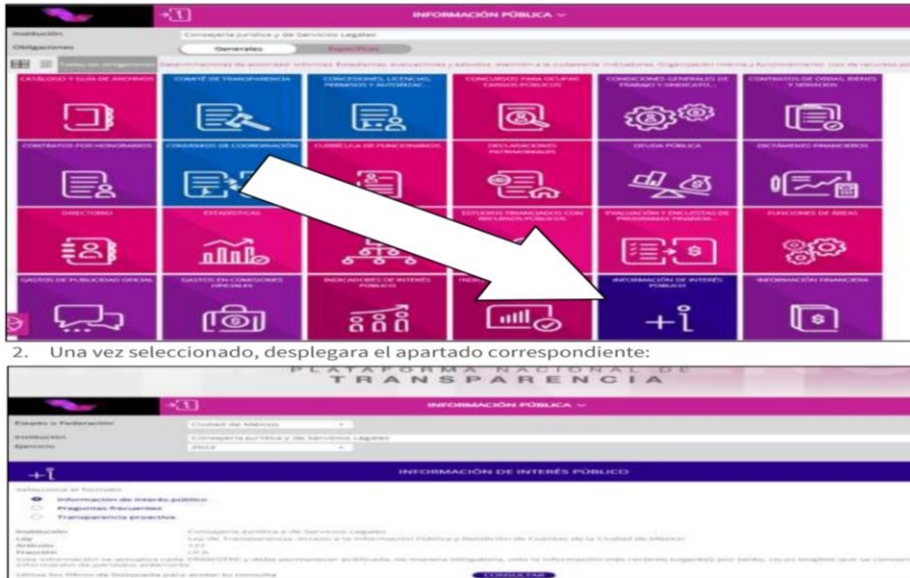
INFORMACIÓN PÚBLICA

Institución Consejería Jurídica y de Servicios Legales
Obligaciones Generales Específicas

Todas las obligaciones Determinaciones de autoridad Informes Estadísticas, evaluaciones y estudios Atención a la ciudadanía Indicadores Organización interna y funcionamiento Uso de recursos públicos

CATÁLOGO Y GUÍA DE ARCHIVOS
COMITÉ DE TRANSPARENCIA
CONCESIONES, LICENCIAS, PERMISOS Y AUTORIZAC...
CONCURSO PARA OCUPAR CARGOS PÚBLICOS
CONDICIONES GENERALES DE TRABAJO Y SINDICATO...
CONTRATOS DE OBRAS, BIENES Y SERVICIOS
CONTRATOS POR HONORARIOS
CONVENIOS DE COORDINACIÓN
CURRÍCULA DE FUNCIONARIOS
DECLARACIONES PATRIMONIALES
DEUDA PÚBLICA
DICTÁMENES FINANCIEROS
DIRECTORIO
ESTADÍSTICAS
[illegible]
ESTUDIOS FINANCIADOS CON RECURSOS PÚBLICOS
EVALUACIÓN Y ENCUESTAS DE PROGRAMAS FINANCIA...
FUNCIONES DE ÁREAS
GASTOS DE PUBLICIDAD OFICIAL
GASTOS EN COMISIONES OFICIALES
INDICADORES DE INTERÉS PÚBLICO
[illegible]
INFORMACIÓN DE INTERÉS PÚBLICO
INFORMACIÓN FINANCIERA

2. Una vez seleccionado, desplegara el apartado correspondiente:

PLATAFORMA NACIONAL DE TRANSPARENCIA

INFORMACIÓN PÚBLICA

Estado o Federación Ciudad de México
Institución Consejería Jurídica y de Servicios Legales
Ejercicio 2022

INFORMACIÓN DE INTERÉS PÚBLICO

Selecciona el formato:
Información de interés público
Preguntas frecuentes
Transparencia proactiva

Institución Consejería Jurídica y de Servicios Legales
Ley Ley de Transparencia, Acceso a la Información Pública y Rendición de Cuentas de la Ciudad de México
Artículo 121
Fracción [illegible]
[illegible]
Utiliza los filtros de búsqueda para acotar tu consulta
CONSULTAR